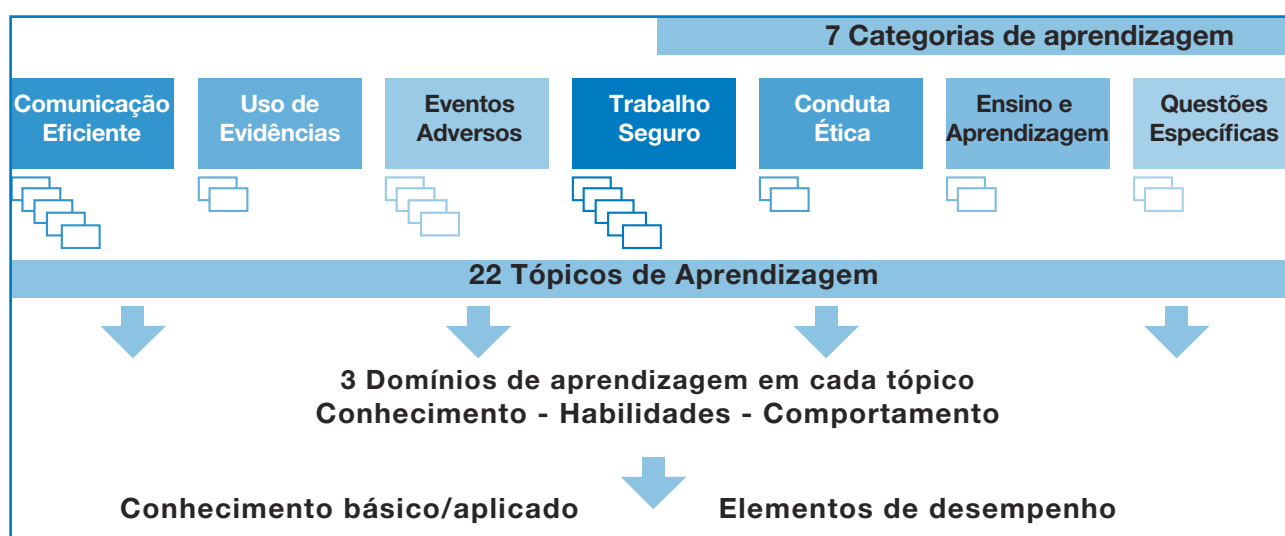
7 Categorias de aprendizagem

Comunicação Eficiente

Uso de Evidências

Eventos Adversos

Trabalho Seguro

Conduta Ética

Ensino e Aprendizagem

Questões Específicas

22 Tópicos de Aprendizagem

3 Domínios de aprendizagem em cada tópico
Conhecimento - Habilidades - Comportamento

Conhecimento básico/aplicado

Elementos de desempenho